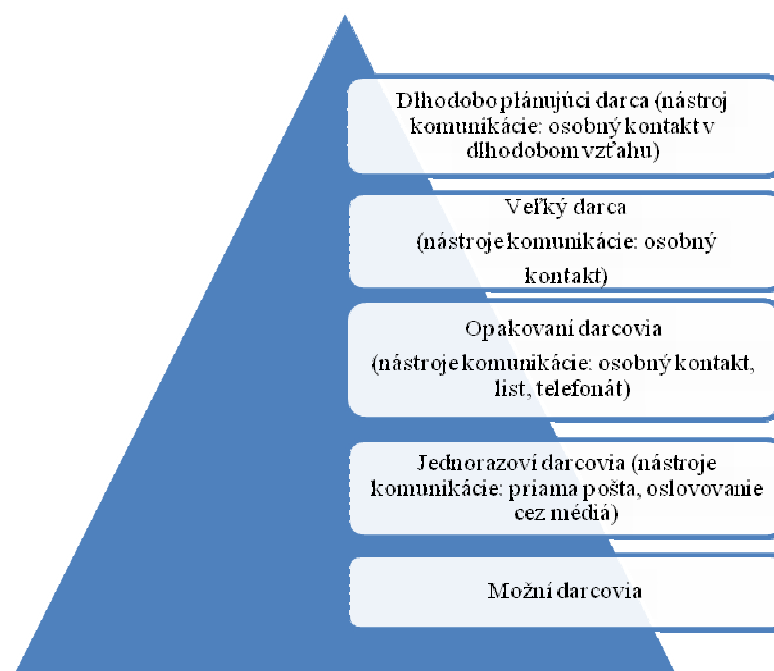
Dlhodobo plánujúci darca (nástroj komunikácie: osobný kontakt v dlhodobom vzťahu)

Veľký darca (nástroje komunikácie: osobný kontakt)

Opakovaní darcovia (nástroje komunikácie: osobný kontakt, list, telefonát)

Jednorazoví darcovia (nástroje komunikácie: priama pošta, oslovovanie cez médiá)

Možní darcovia